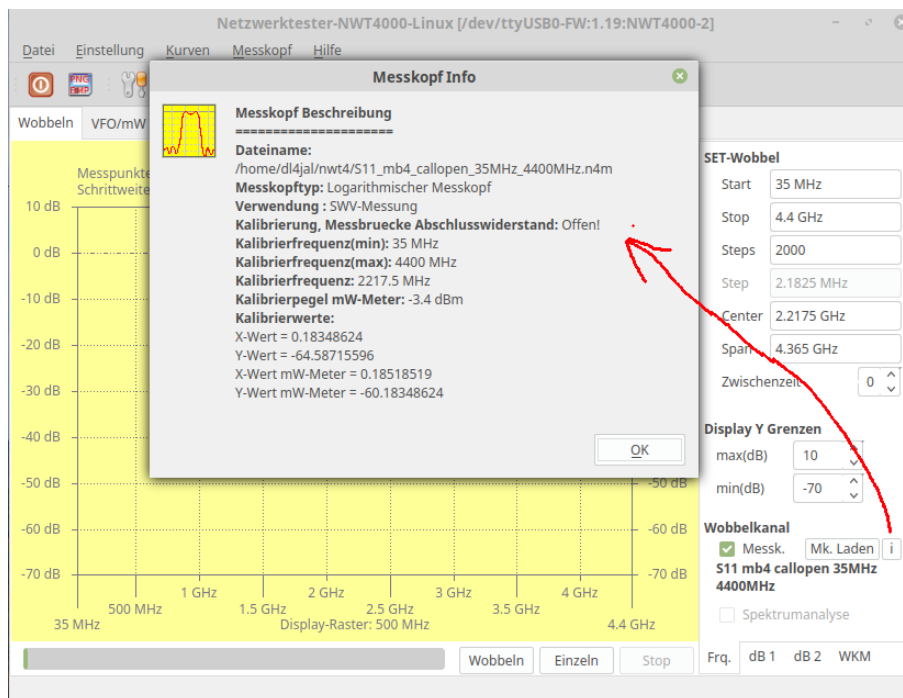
Netzwerktester-NWT4000-Linux [/dev/ttyUSB0-FW:1.19:NWT4000-2]

Datei Einstellung Kurven Messkopf Hilfe

PNG BMP

Wobbeln VFO/mW

Messpunkte
Schrittweite

10 dB
0 dB
-10 dB
-20 dB
-30 dB
-40 dB
-50 dB
-60 dB
-70 dB

-50 dB
-60 dB
-70 dB

1 GHz 2 GHz 3 GHz 4 GHz
500 MHz 1.5 GHz 2.5 GHz 3.5 GHz
35 MHz Display-Raster: 500 MHz 4.4 GHz

Messkopf Info

Messkopf Beschreibung
=====================
Dateiname:
/home/dl4jal/nwt4/S11_mb4_callopen_35MHz_4400MHz.n4m
Messkopftyp: Logarithmischer Messkopf
Verwendung : SWV-Messung
Kalibrierung, Messbruecke Abschlusswiderstand: Offen!
Kalibrierfrequenz(min): 35 MHz
Kalibrierfrequenz(max): 4400 MHz
Kalibrierfrequenz: 2217.5 MHz
Kalibrierpegel mW-Meter: -3.4 dBm
Kalibrierwerte:
X-Wert = 0.18348624
Y-Wert = -64.58715596
X-Wert mW-Meter = 0.18518519
Y-Wert mW-Meter = -60.18348624

OK

SET-Wobbel
Start 35 MHz
Stop 4.4 GHz
Steps 2000
Step 2.1825 MHz
Center 2.2175 GHz
Span 4.365 GHz
Zwischenzeit 0

Display Y Grenzen
max(dB) 10
min(dB) -70

Wobbelkanal
Messk. Mk. Laden i
S11 mb4 callopen 35MHz 4400MHz
Spektrumanalyse

Wobbeln Einzeln Stop

Frq. dB 1 dB 2 WKM